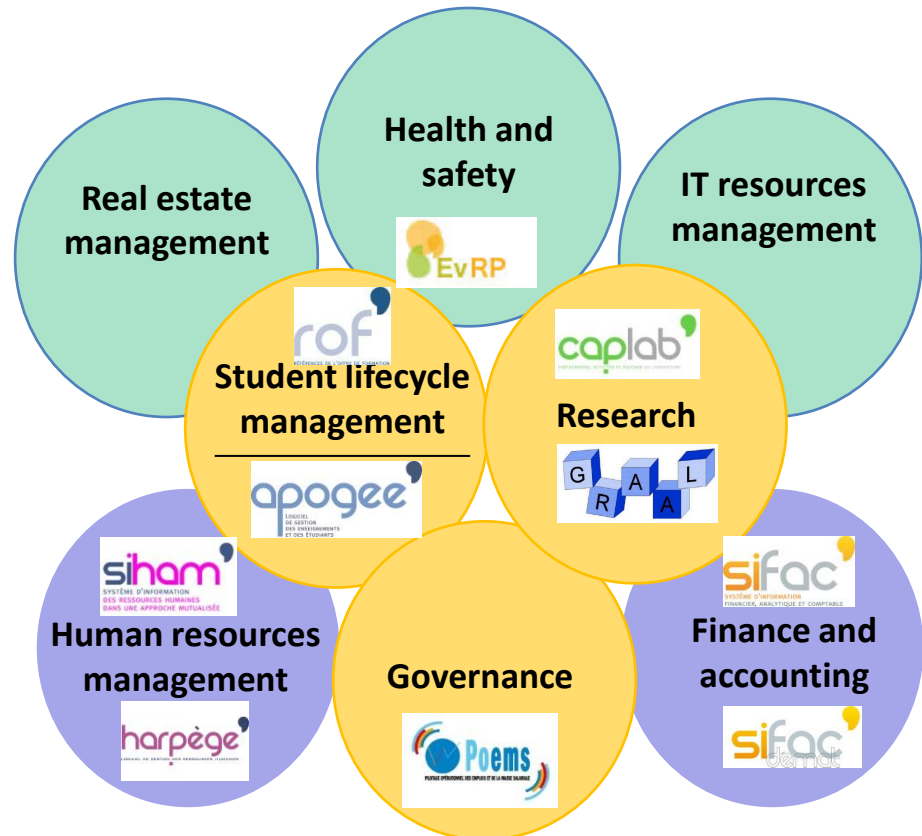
Real estate management

Health and safety

EvRP

IT resources management

rof
RÉFÉRENCES DE L'OFFRE DE FORMATION

Student lifecycle management

apogee
LOGICIEL DE GESTION DES ENSEIGNEMENTS ET DES ÉTUDIANTS

caplab
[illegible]

Research

G R A A L

siham
SYSTÈME D'INFORMATION DES RESSOURCES HUMAINES DANS UNE APPROCHE MUTUALISÉE

Human resources management

harpège
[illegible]

Governance

Poems
PILOTAGE OPÉRATIONNEL DES EMPLOIS ET DE LA MASSE SALARIALE

sifac
SYSTÈME D'INFORMATION FINANCIER, ANALYTIQUE ET COMPTABLE

Finance and accounting

sifac
demat